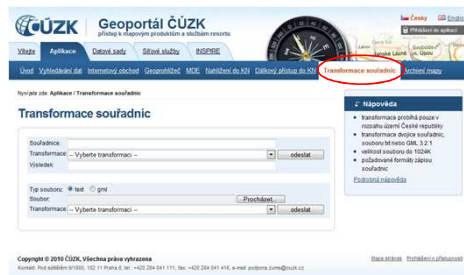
ČÚZK Geoportál ČÚZK
přístup k mapovým produktům a službám resortu

Česky English
Přihlášení do aplikací

Vítejte Aplikace Datové sady Síťové služby INSPIRE

Úvod Vyhledávání dat Internetový obchod Geoprohlížeč MDE Nahlížení do KN Dálkový přístup do KN Transformace souřadnic Archivní mapy

Nyní jste zde: Aplikace / Transformace souřadnic

Transformace souřadnic

Souřadnice:
Transformace: -- Vyberte transformaci -- odeslat
Výsledek:

Typ souboru: text gml
Soubor: Procházet...
Transformace: -- Vyberte transformaci -- odeslat

Nápověda
• transformace probíhá pouze v rozsahu území České republiky
• transformace dvojice souřadnic, souborů txt nebo GML 3.2.1
• velikost souboru do 1024K
• požadované formáty zápisu souřadnic
Podrobná nápověda

Copyright © 2010 ČÚZK, Všechna práva vyhrazena
Kontakt: Pod sídlištěm 9/1800, 182 11 Praha 8, tel.: +420 284 041 111, fax: +420 284 041 416, e-mail: podpora.zums@cuzk.cz
Mapa stránek Prohlášení o přístupnosti